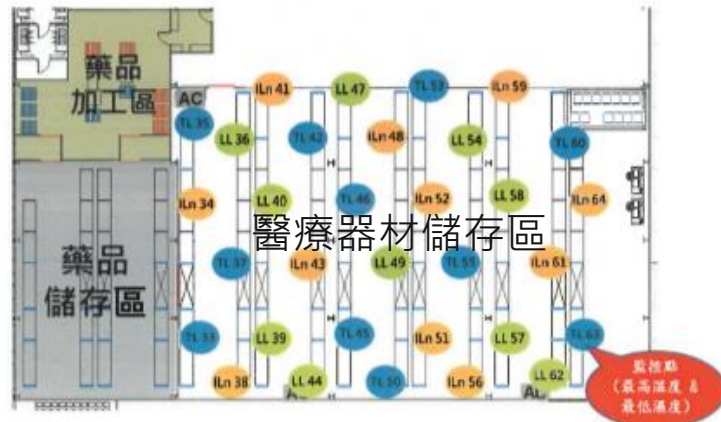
藥品加工區

AC

TL 35
ILn 41
LL 47
TL 53
ILn 59
LL 36
TL 42
ILn 48
LL 54
TL 60
ILn 34
LL 40
TL 46
ILn 52
LL 58
ILn 64

醫療器材儲存區

藥品儲存區

TL 37
ILn 43
LL 49
TL 55
ILn 61
TL 33
LL 39
TL 45
ILn 51
LL 57
TL 63
ILn 38
LL 44
TL 50
ILn 56
LL 62

AC

監控點
(最高溫度 &
最低濕度)